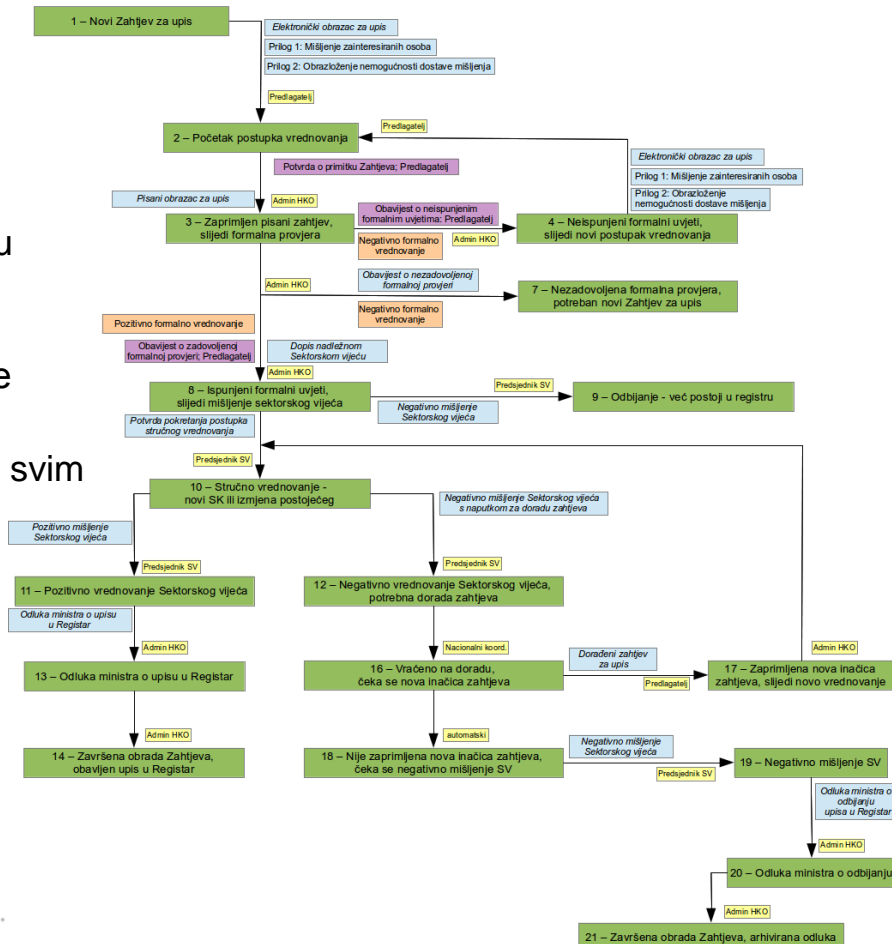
1 – Novi Zahtjev za upis

Elektronički obrazac za upis

Prilog 1: Mišljenje zainteresiranih osoba

Prilog 2: Obrazloženje nemogućnosti dostave mišljenja

Predlagatelj

Predlagatelj

2 – Početak postupka vrednovanja

Potvrda o primitku Zahtjeva; Predlagatelj

Elektronički obrazac za upis

Prilog 1: Mišljenje zainteresiranih osoba

Prilog 2: Obrazloženje nemogućnosti dostave mišljenja

Pisani obrazac za upis

Admin HKO

u

3 – Zaprimljen pisani zahtjev, slijedi formalna provjera

Obavijest o neispunjenim formalnim uvjetima: Predlagatelj

Negativno formalno vrednovanje

Admin HKO

4 – Neispunjeni formalni uvjeti, slijedi novi postupak vrednovanja

Admin HKO

Obavijest o nezadovoljenoj formalnoj provjeri

7 – Nezadovoljena formalna provjera, potreban novi Zahtjev za upis

Negativno formalno vrednovanje

Pozitivno formalno vrednovanje

Obavijest o zadovoljenoj formalnoj provjeri; Predlagatelj

Dopis nadležnom Sektorskom vijeću

e

Admin HKO

Predsjednik SV

8 – Ispunjeni formalni uvjeti, slijedi mišljenje sektorskog vijeća

9 – Odbijanje - već postoji u registru

Negativno mišljenje Sektorskog vijeća

Potvrda pokretanja postupka stručnog vrednovanja

svim

Predsjednik SV

10 – Stručno vrednovanje - novi SK ili izmjena postojećeg

Negativno mišljenje Sektorskog vijeća s naputkom za doradu zahtjeva

Pozitivno mišljenje Sektorskog vijeća

Predsjednik SV

Predsjednik SV

11 – Pozitivno vrednovanje Sektorskog vijeća

12 – Negativno vrednovanje Sektorskog vijeća, potrebna dorada zahtjeva

Odluka ministra o upisu u Registar

Admin HKO

Nacionalni koord.

Admin HKO

13 – Odluka ministra o upisu u Registar

16 – Vraćeno na doradu, čeka se nova inačica zahtjeva

Dorađeni zahtjev za upis

Predlagatelj

17 – Zaprimljena nova inačica zahtjeva, slijedi novo vrednovanje

Admin HKO

automatski

14 – Završena obrada Zahtjeva, obavljen upis u Registar

18 – Nije zaprimljena nova inačica zahtjeva, čeka se negativno mišljenje SV

Negativno mišljenje Sektorskog vijeća

Predsjednik SV

19 – Negativno mišljenje SV

Odluka ministra o odbijanju upisa u Registar

Admin HKO

20 – Odluka ministra o odbijanju

Admin HKO

21 – Završena obrada Zahtjeva, arhivirana odluka